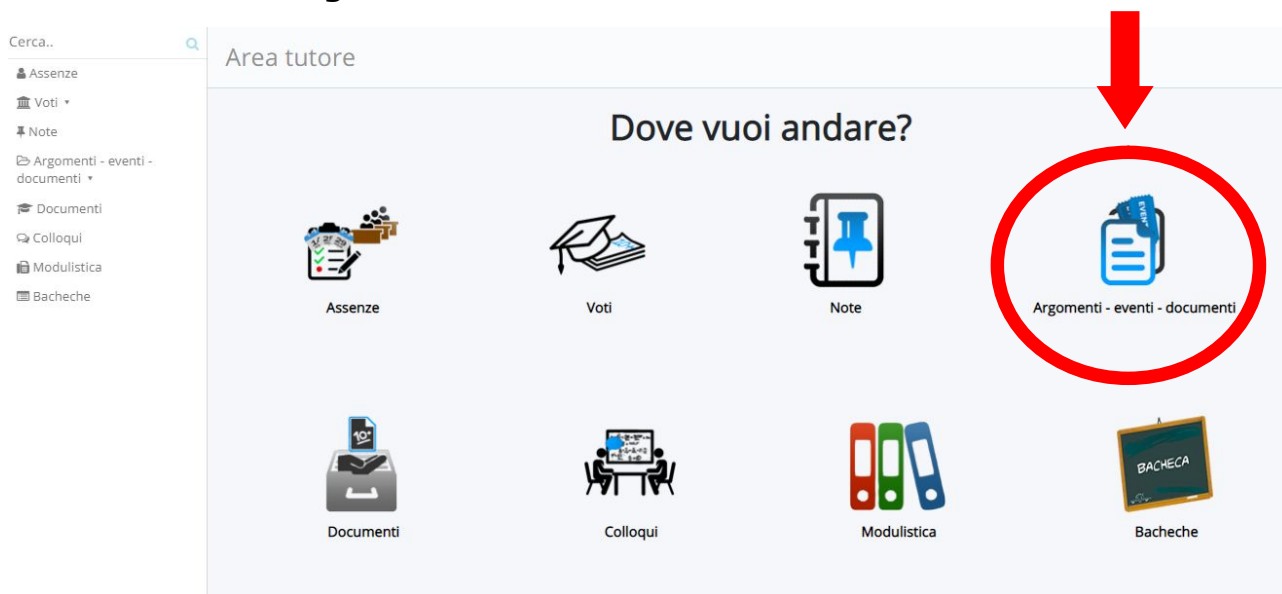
Cerca..

Assenze
Voti
Note
Argomenti - eventi - documenti
Documenti
Colloqui
Modulistica
Bacheche

Area tutore

Dove vuoi andare?

EVENT

Assenze
Voti
Note
Argomenti - eventi - documenti

10

BACHECA

Documenti
Colloqui
Modulistica
Bacheche